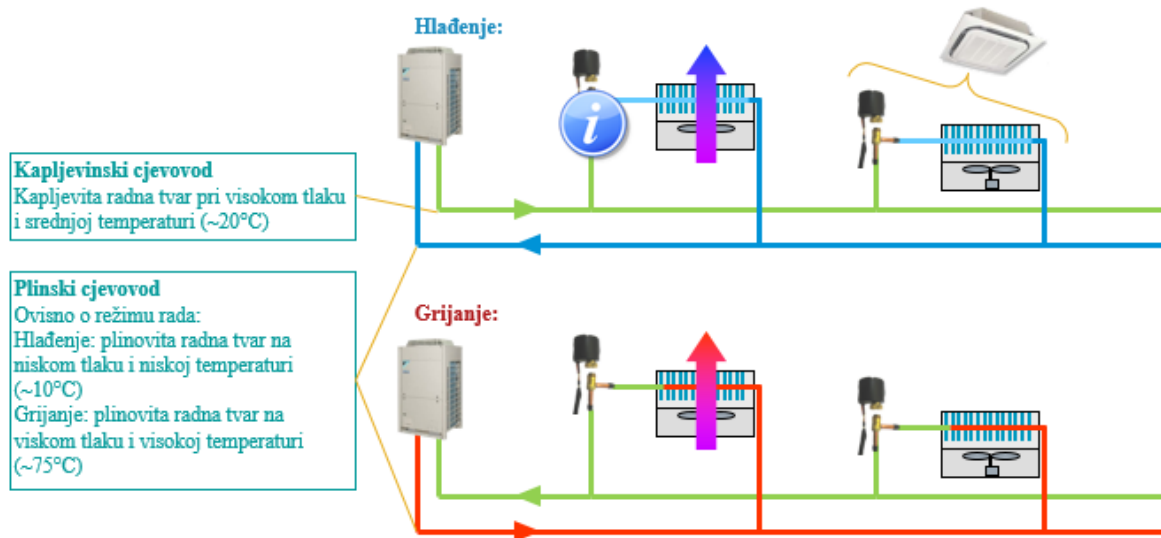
Hlađenje:

Kapljevinski cjevovod
Kapljevita radna tvar pri visokom tlaku i srednjoj temperaturi (~20°C)

Plinski cjevovod
Ovisno o režimu rada:
Hlađenje: plinovita radna tvar na niskom tlaku i niskoj temperaturi (~10°C)
Grijanje: plinovita radna tvar na viskom tlaku i visokoj temperaturi (~75°C)

Grijanje: